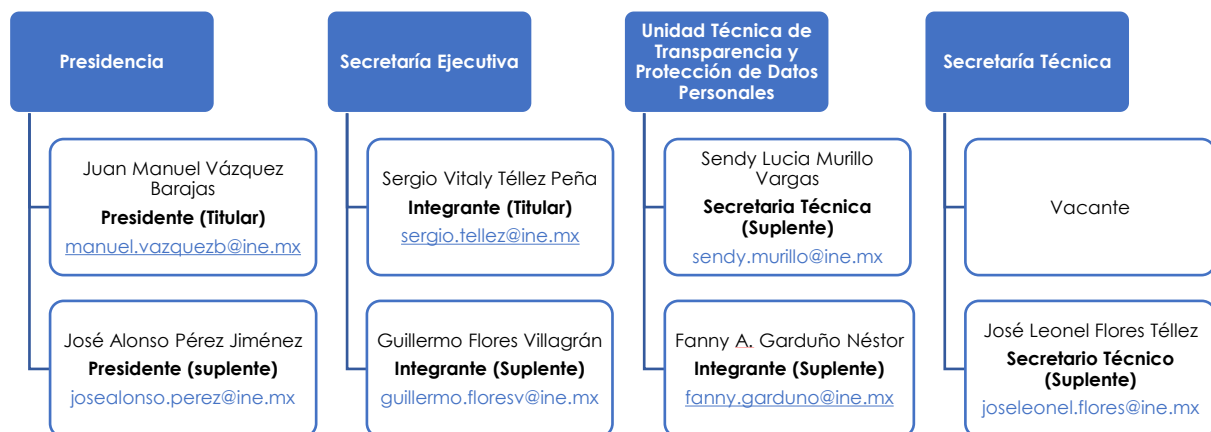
Presidencia

Juan Manuel Vázquez Barajas
**Presidente (Titular)**
manuel.vazquezb@ine.mx

José Alonso Pérez Jiménez
**Presidente (suplente)**
josealonso.perez@ine.mx

Secretaría Ejecutiva

Sergio Vitaly Téllez Peña
**Integrante (Titular)**
sergio.tellez@ine.mx

Guillermo Flores Villagrán
**Integrante (Suplente)**
guillermo.floresv@ine.mx

Unidad Técnica de Transparencia y Protección de Datos Personales

Sendy Lucia Murillo Vargas
**Secretaria Técnica (Suplente)**
sendy.murillo@ine.mx

Fanny A. Garduño Néstor
**Integrante (Suplente)**
fanny.garduno@ine.mx

Secretaría Técnica

Vacante

José Leonel Flores Téllez
**Secretario Técnico (Suplente)**
joseleonel.flores@ine.mx